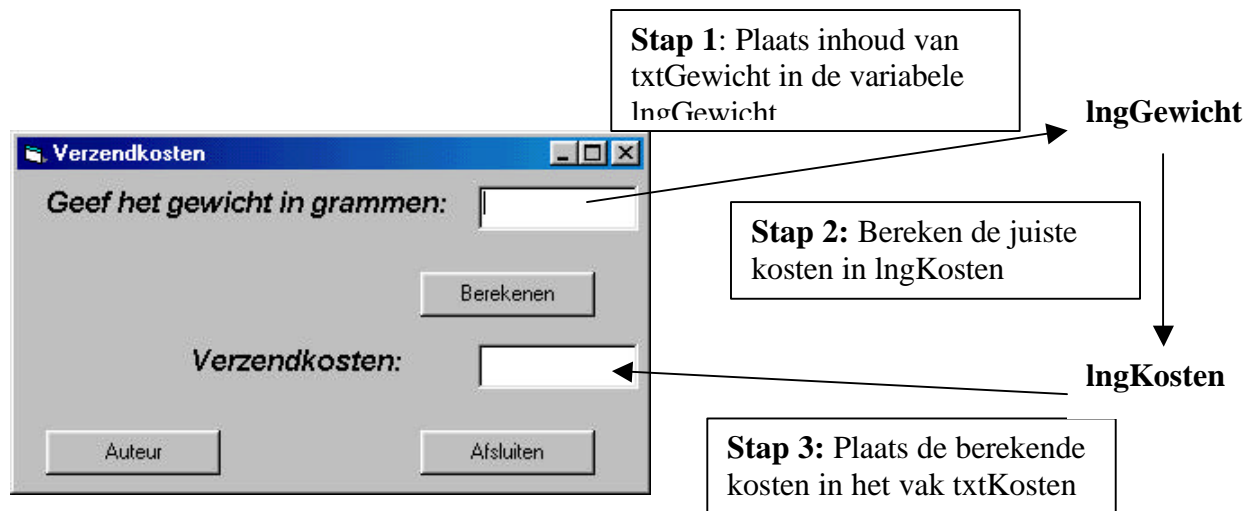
**Stap 1**: Plaats inhoud van txtGewicht in de variabele lngGewicht

Verzendkosten

Geef het gewicht in grammen:

Berekenen

Verzendkosten:

Auteur

Afsluiten

**lngGewicht**

**Stap 2:** Bereken de juiste kosten in lngKosten

**lngKosten**

**Stap 3:** Plaats de berekende kosten in het vak txtKosten